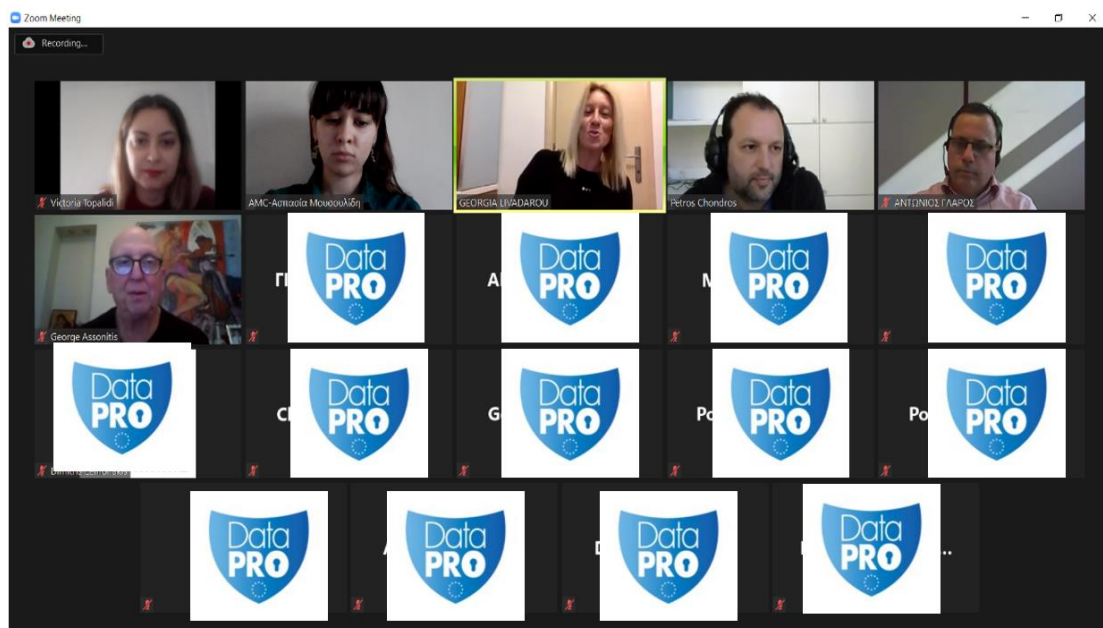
Zoom Meeting

Recording...

Victoria Topalidi

AMC-Αστασία Μουσουλίδη

GEORGIA LIVADAROU

Petros Chondros

ΑΝΤΩΝΙΟΣ ΓΛΑΡΟΣ

George Assonitis

Data PRO

ΓΙ

Data PRO

A

Data PRO

M

Data PRO

Data PRO

Data PRO

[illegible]

Ch

Data PRO

G

Data PRO

Po

Data PRO

Po

Data PRO

Data PRO

A

Data PRO

D

Data PRO

Data PRO

...